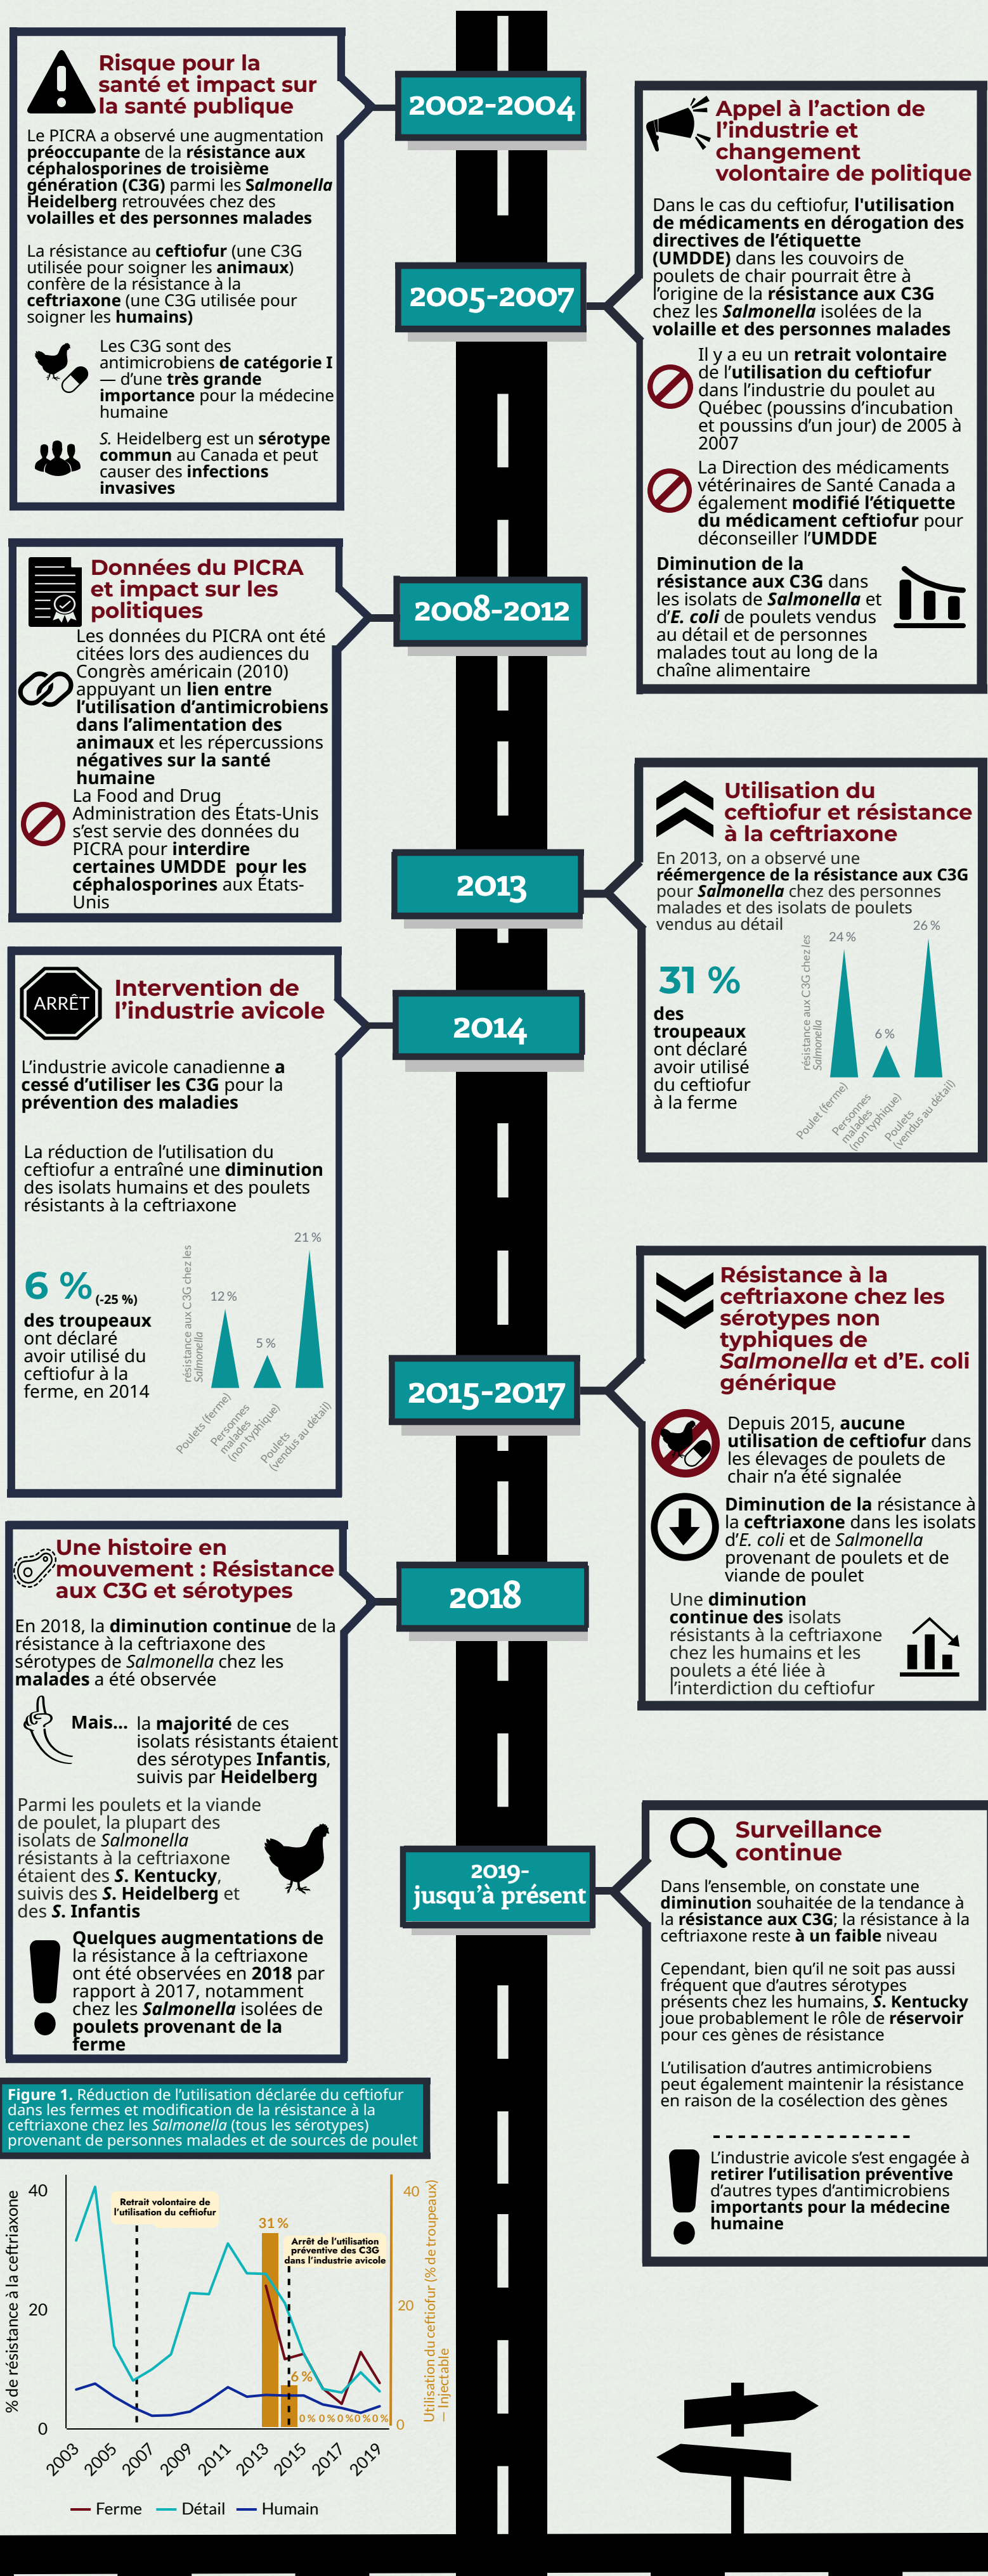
2002-2004

Risque pour la santé et impact sur la santé publique

Le PICRA a observé une augmentation préoccupante de la résistance aux céphalosporines de troisième génération (C3G) parmi les Salmonella Heidelberg retrouvées chez des volailles et des personnes malades

La résistance au ceftiofur (une C3G utilisée pour soigner les animaux) confère de la résistance à la ceftriaxone (une C3G utilisée pour soigner les humains)

Les C3G sont des antimicrobiens de catégorie I — d'une très grande importance pour la médecine humaine

S. Heidelberg est un sérotype commun au Canada et peut causer des infections invasives

2005-2007

Appel à l'action de l'industrie et changement volontaire de politique

Dans le cas du ceftiofur, l'utilisation de médicaments en dérogation des directives de l'étiquette (UMDDE) dans les couvoirs de poulets de chair pourrait être à l'origine de la résistance aux C3G chez les Salmonella isolées de la volaille et des personnes malades

Il y a eu un retrait volontaire de l'utilisation du ceftiofur dans l'industrie du poulet au Québec (poussins d'incubation et poussins d'un jour) de 2005 à 2007

La Direction des médicaments vétérinaires de Santé Canada a également modifié l'étiquette du médicament ceftiofur pour déconseiller l'UMDDE

Diminution de la résistance aux C3G dans les isolats de Salmonella et d'E. coli de poulets vendus au détail et de personnes malades tout au long de la chaîne alimentaire

2008-2012

Données du PICRA et impact sur les politiques

Les données du PICRA ont été citées lors des audiences du Congrès américain (2010) appuyant un lien entre l'utilisation d'antimicrobiens dans l'alimentation des animaux et les répercussions négatives sur la santé humaine

La Food and Drug Administration des États-Unis s'est servie des données du PICRA pour interdire certaines UMDDE pour les céphalosporines aux États-Unis

2013

Utilisation du ceftiofur et résistance à la ceftriaxone

En 2013, on a observé une réémergence de la résistance aux C3G pour Salmonella chez des personnes malades et des isolats de poulets vendus au détail

31 %
des troupeaux ont déclaré avoir utilisé du ceftiofur à la ferme

résistance aux C3G chez les Salmonella
24 %
6 %
26 %
Poulet (ferme)
Personnes malades (non typhique)
Poulets (vendus au détail)

2014

ARRÊT

Intervention de l'industrie avicole

L'industrie avicole canadienne a cessé d'utiliser les C3G pour la prévention des maladies

La réduction de l'utilisation du ceftiofur a entraîné une diminution des isolats humains et des poulets résistants à la ceftriaxone

6 % (-25 %)
des troupeaux ont déclaré avoir utilisé du ceftiofur à la ferme, en 2014

résistance aux C3G chez les Salmonella
12 %
5 %
21 %
Poulets (ferme)
Personnes malades (non typhique)
Poulets (vendus au détail)

2015-2017

Résistance à la ceftriaxone chez les sérotypes non typhiques de Salmonella et d'E. coli générique

Depuis 2015, aucune utilisation de ceftiofur dans les élevages de poulets de chair n'a été signalée

Diminution de la résistance à la ceftriaxone dans les isolats d'E. coli et de Salmonella provenant de poulets et de viande de poulet

Une diminution continue des isolats résistants à la ceftriaxone chez les humains et les poulets a été liée à l'interdiction du ceftiofur

2018

Une histoire en mouvement : Résistance aux C3G et sérotypes

En 2018, la diminution continue de la résistance à la ceftriaxone des sérotypes de Salmonella chez les malades a été observée

Mais... la majorité de ces isolats résistants étaient des sérotypes Infantis, suivis par Heidelberg

Parmi les poulets et la viande de poulet, la plupart des isolats de Salmonella résistants à la ceftriaxone étaient des S. Kentucky, suivis des S. Heidelberg et des S. Infantis

Quelques augmentations de la résistance à la ceftriaxone ont été observées en 2018 par rapport à 2017, notamment chez les Salmonella isolées de poulets provenant de la ferme

2019-jusqu'à présent

Surveillance continue

Dans l'ensemble, on constate une diminution souhaitée de la tendance à la résistance aux C3G; la résistance à la ceftriaxone reste à un faible niveau

Cependant, bien qu'il ne soit pas aussi fréquent que d'autres sérotypes présents chez les humains, S. Kentucky joue probablement le rôle de réservoir pour ces gènes de résistance

L'utilisation d'autres antimicrobiens peut également maintenir la résistance en raison de la cosélection des gènes

L'industrie avicole s'est engagée à retirer l'utilisation préventive d'autres types d'antimicrobiens importants pour la médecine humaine

Figure 1. Réduction de l'utilisation déclarée du ceftiofur dans les fermes et modification de la résistance à la ceftriaxone chez les Salmonella (tous les sérotypes) provenant de personnes malades et de sources de poulet

% de résistance à la ceftriaxone
40
20
0
Retrait volontaire de l'utilisation du ceftiofur
31 %
Arrêt de l'utilisation préventive des C3G dans l'industrie avicole
6 %
0 % 0 % 0 % 0 % 0 %
40
20
0
Utilisation du ceftiofur (% de troupeaux) — Injectable
2003 2005 2007 2009 2011 2013 2015 2017 2019
— Ferme — Détail — Humain